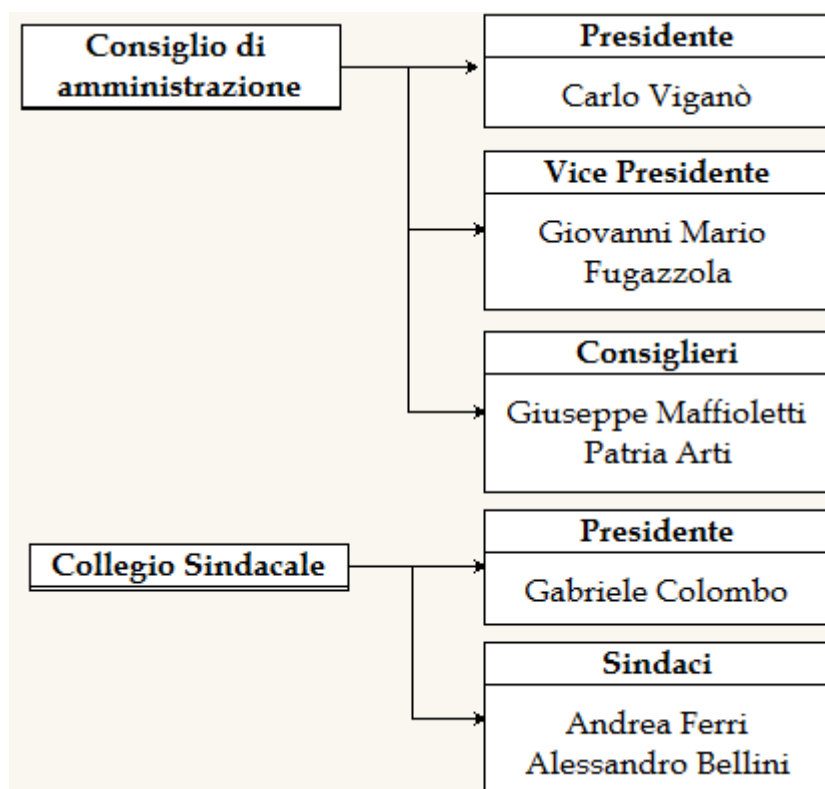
Consiglio di amministrazione

Presidente
Carlo Viganò

Vice Presidente
Giovanni Mario Fugazzola

Consiglieri
Giuseppe Maffioletti
Patria Arti

Collegio Sindacale

Presidente
Gabriele Colombo

Sindaci
Andrea Ferri
Alessandro Bellini